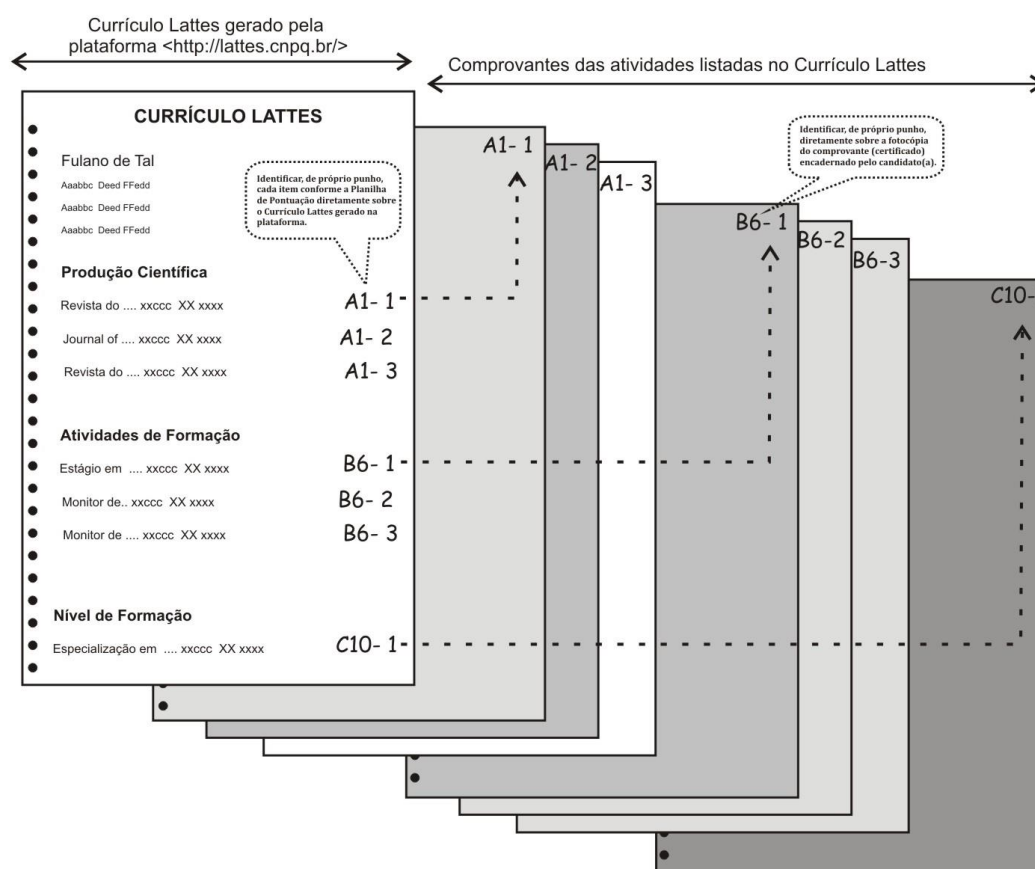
Currículo Lattes gerado pela plataforma <http://lattes.cnpq.br/>

Comprovantes das atividades listadas no Currículo Lattes

CURRÍCULO LATTES

Fulano de Tal

Aaabbc Deed FFedd

Aaabbc Deed FFedd

Aaabbc Deed FFedd

Identificar, de próprio punho, cada item conforme a Planilha de Pontuação diretamente sobre o Currículo Lattes gerado na plataforma.

Produção Científica

Revista do .... xxccc XX xxxx A1- 1

Journal of .... xxccc XX xxxx A1- 2

Revista do .... xxccc XX xxxx A1- 3

Atividades de Formação

Estágio em .... xxccc XX xxxx B6- 1

Monitor de.. xxccc XX xxxx B6- 2

Monitor de .... xxccc XX xxxx B6- 3

Nível de Formação

Especialização em .... xxccc XX xxxx C10- 1

A1- 1

A1- 2

A1- 3

Identificar, de próprio punho, diretamente sobre a fotocópia do comprovante (certificado) encadernado pelo candidato(a).

B6- 1

B6-2

B6-3

C10-